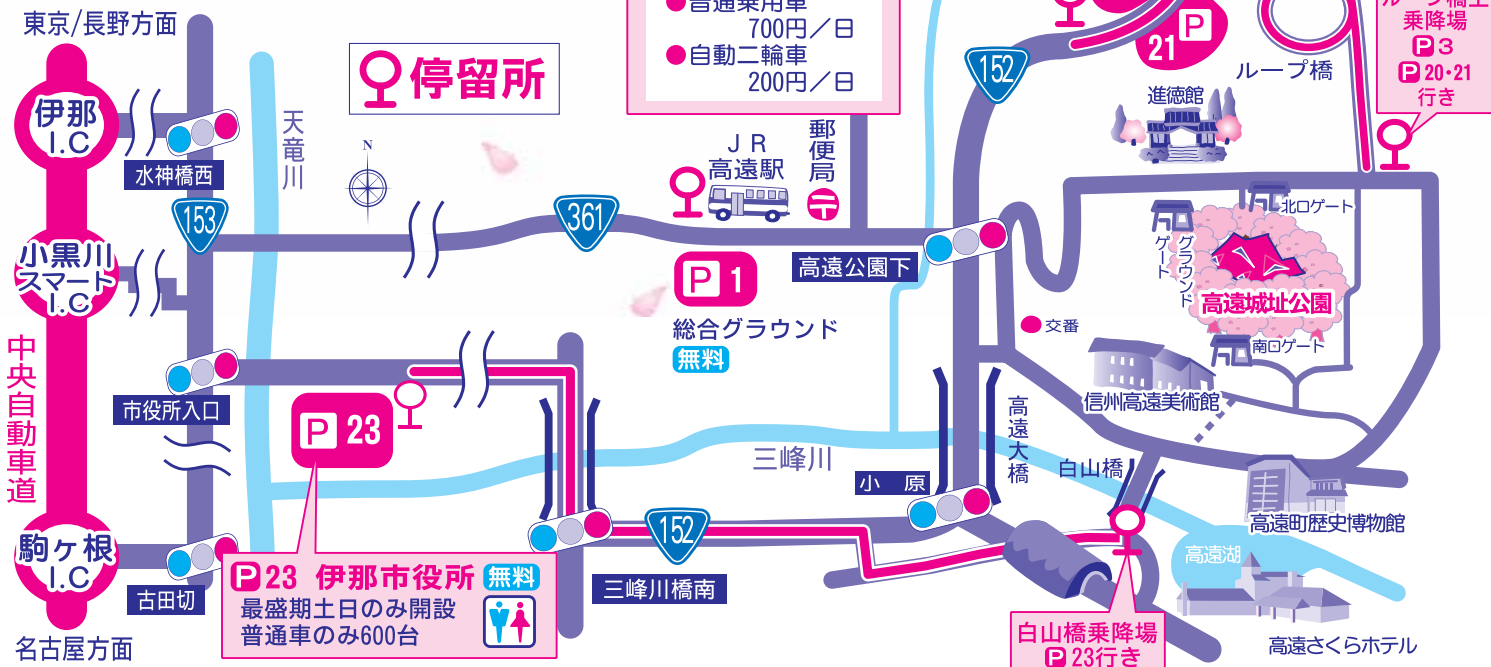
東京/長野方面

伊那 I.C

水神橋西

153

小黒川 スマート I.C

中央自動車道

市役所入口

駒ヶ根 I.C

古田切

名古屋方面

停留所

天竜川

N

●普通乗用車 700円／日
●自動二輪車 200円／日

JR 高遠駅

郵便局

361

P 1

総合グラウンド

無料

高遠公園下

P 23

P 23 伊那市役所 無料
最盛期土日のみ開設
普通車のみ600台

三峰川

三峰川橋南

152

小原

高遠大橋

白山橋

白山橋乗降場
P 23行き

152

21 P

ループ橋

進徳館

乗降場
P 3
P 20・21
行き

北口ゲート

グラウンドゲート

高遠城址公園

南口ゲート

交番

信州高遠美術館

高遠町歴史博物館

高遠湖

高遠さくらホテル